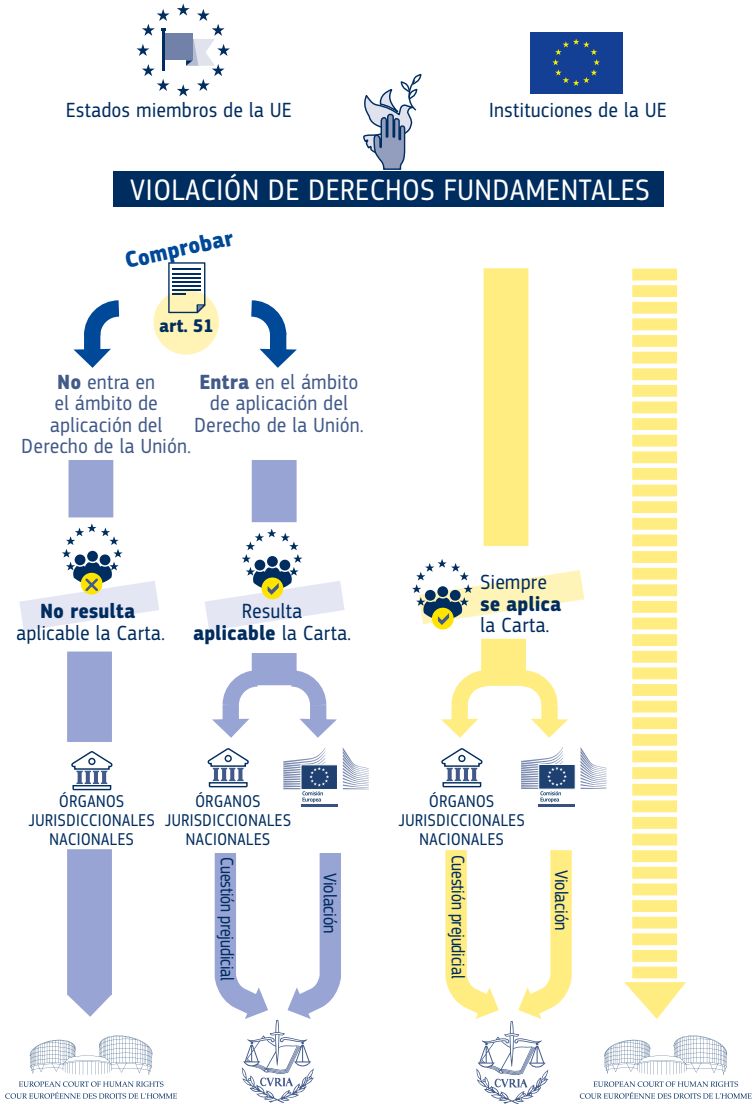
Estados miembros de la UE

Instituciones de la UE

VIOLACIÓN DE DERECHOS FUNDAMENTALES

Comprobar

art. 51

**No** entra en el ámbito de aplicación del Derecho de la Unión.

**Entra** en el ámbito de aplicación del Derecho de la Unión.

**No resulta** aplicable la Carta.

Resulta **aplicable** la Carta.

Siempre **se aplica** la Carta.

ÓRGANOS JURISDICCIONALES NACIONALES

ÓRGANOS JURISDICCIONALES NACIONALES

Comisión Europea

ÓRGANOS JURISDICCIONALES NACIONALES

Comisión Europea

Cuestión prejudicial

Violación

Cuestión prejudicial

Violación

EUROPEAN COURT OF HUMAN RIGHTS
COUR EUROPÉENNE DES DROITS DE L'HOMME

CVRIA

CVRIA

EUROPEAN COURT OF HUMAN RIGHTS
COUR EUROPÉENNE DES DROITS DE L'HOMME